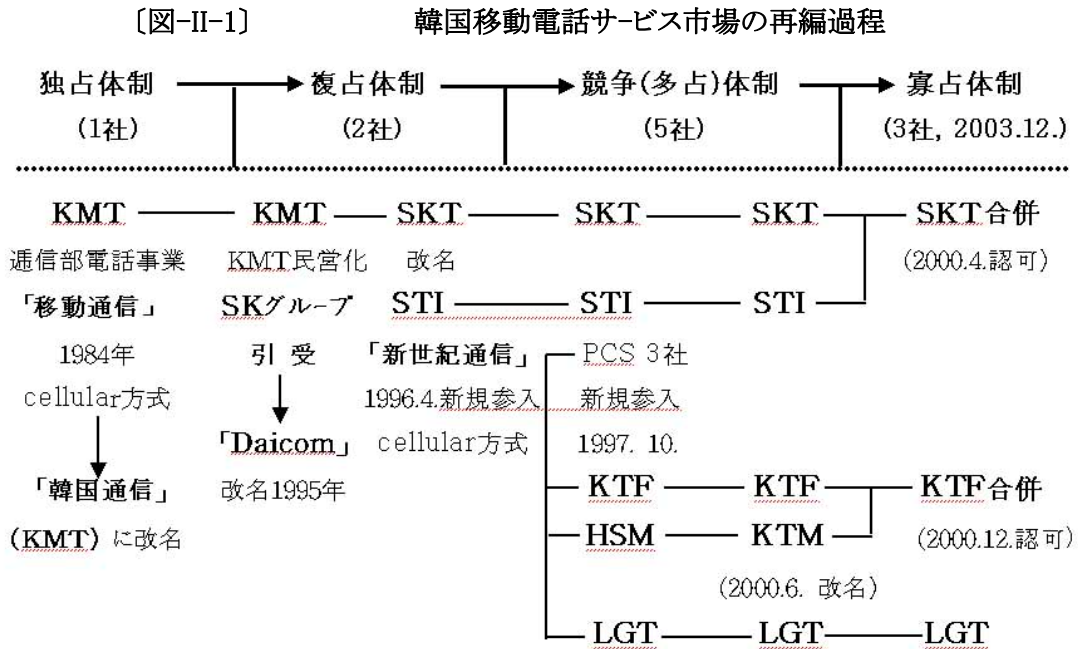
〔図-II-1〕 韓国移動電話サービス市場の再編過程

独占体制 (1社) → 複占体制 (2社) → 競争(多占)体制 (5社) → 寡占体制 (3社, 2003.12.)

KMT —— KMT —— SKT —— SKT —— SKT —— SKT合併

逓信部電話事業 「移動通信」 1984年 cellular方式

「韓国通信」(KMT) に改名

KMT民営化 SKグループ 引 受

「Daicom」 改名1995年

改名

(2000.4.認可)

STI —— STI —— STI

「新世紀通信」 1996.4.新規参入 cellular方式

PCS 3社 新規参入 1997. 10.

KTF —— KTF —— KTF合併

HSM —— KTM

(2000.12.認可)

(2000.6. 改名)

LGT —— LGT —— LGT